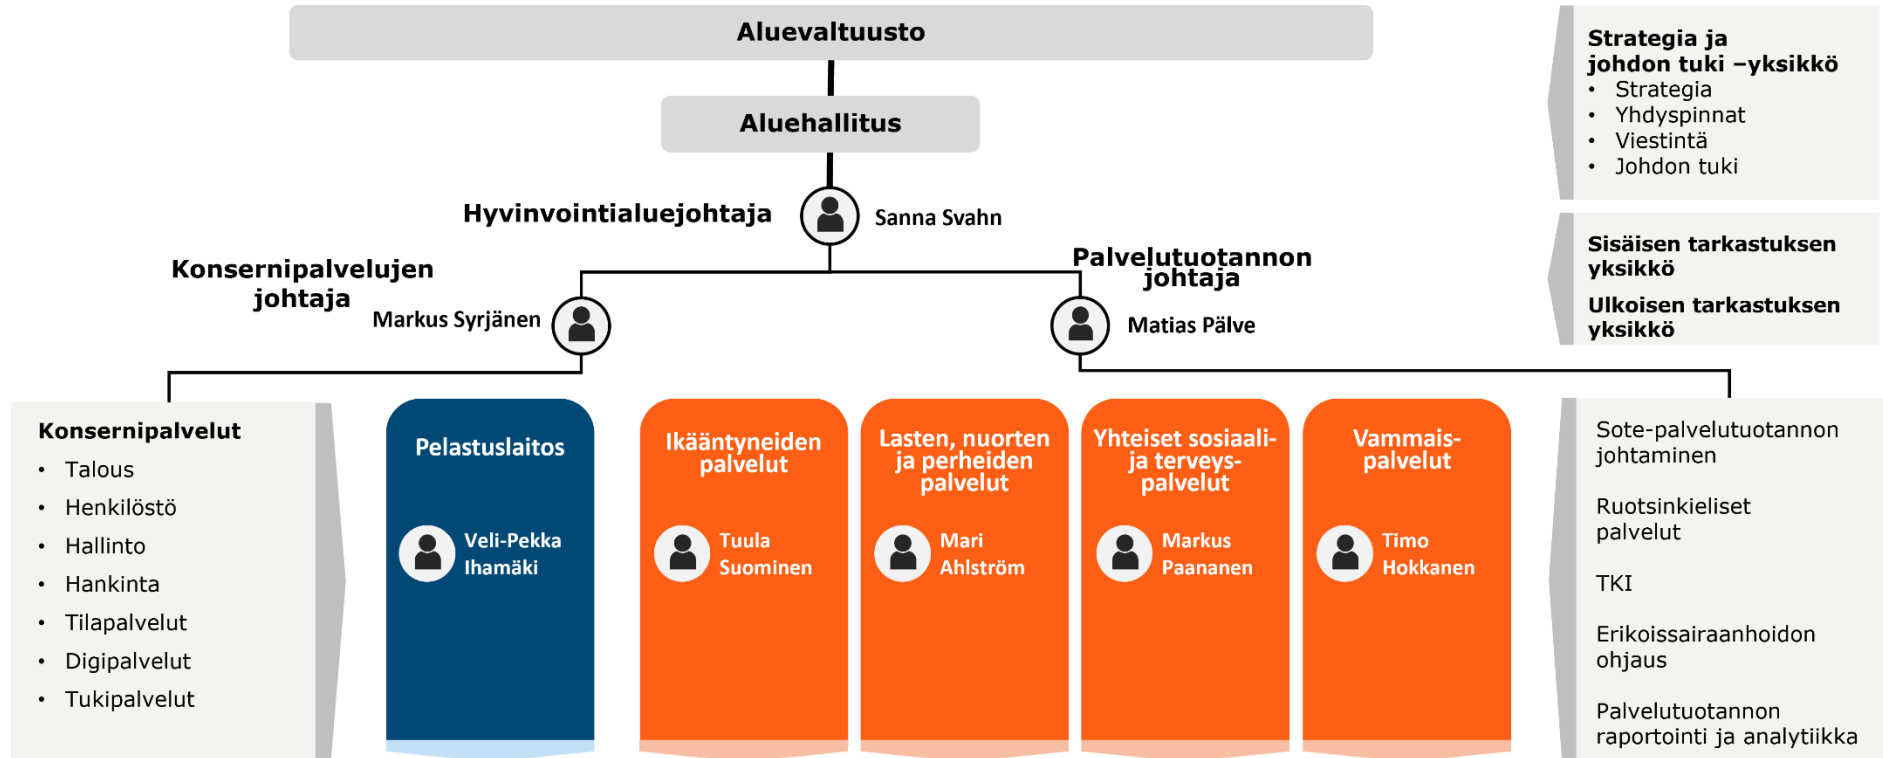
Aluevaltuusto

Aluehallitus

Hyvinvointialuejohtaja

Sanna Svahn

Strategia ja johdon tuki –yksikkö
• Strategia
• Yhdyspinnat
• Viestintä
• Johdon tuki

Sisäisen tarkastuksen yksikkö

Ulkoisen tarkastuksen yksikkö

Konsernipalvelujen johtaja

Markus Syrjänen

Palvelutuotannon johtaja

Matias Pälve

Konsernipalvelut
• Talous
• Henkilöstö
• Hallinto
• Hankinta
• Tilapalvelut
• Digipalvelut
• Tukipalvelut

Pelastuslaitos

Veli-Pekka Ihamäki

Ikääntyneiden palvelut

Tuula Suominen

Lasten, nuorten ja perheiden palvelut

Mari Ahlström

Yhteiset sosiaali- ja terveyspalvelut

Markus Paananen

Vammaispalvelut

Timo Hokkanen

Sote-palvelutuotannon johtaminen

Ruotsinkieliset palvelut

TKI

Erikoissairaanhoidon ohjaus

Palvelutuotannon raportointi ja analytiikka